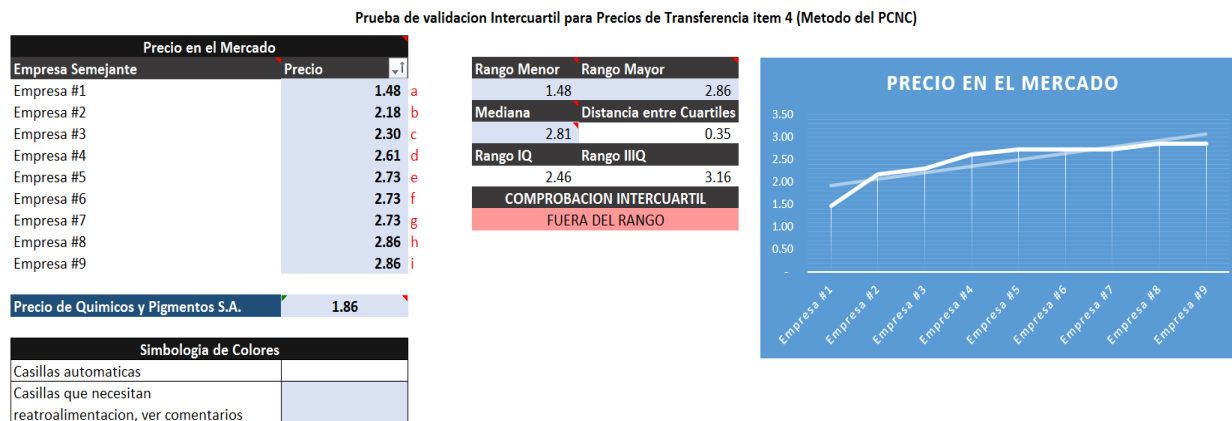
Prueba de validacion Intercuartil para Precios de Transferencia item 4 (Metodo del PCNC)

| Precio en el Mercado | | |
|---|---|---|
| Empresa Semejante | Precio | |
| Empresa #1 | 1.48 | a |
| Empresa #2 | 2.18 | b |
| Empresa #3 | 2.30 | c |
| Empresa #4 | 2.61 | d |
| Empresa #5 | 2.73 | e |
| Empresa #6 | 2.73 | f |
| Empresa #7 | 2.73 | g |
| Empresa #8 | 2.86 | h |
| Empresa #9 | 2.86 | i |

| Precio de Quimicos y Pigmentos S.A. | 1.86 |
|---|---|

| Simbologia de Colores | |
|---|---|
| Casillas automaticas | |
| Casillas que necesitan reatroalimentacion, ver comentarios | |

| Rango Menor | Rango Mayor |
|---|---|
| 1.48 | 2.86 |
| Mediana | Distancia entre Cuartiles |
| 2.81 | 0.35 |
| Rango IQ | Rango IIIQ |
| 2.46 | 3.16 |
| COMPROBACION INTERCUARTIL | |
| FUERA DEL RANGO | |

PRECIO EN EL MERCADO

3.50
3.00
2.50
2.00
1.50
1.00
0.50
-

Empresa #1
Empresa #2
Empresa #3
Empresa #4
Empresa #5
Empresa #6
Empresa #7
Empresa #8
Empresa #9